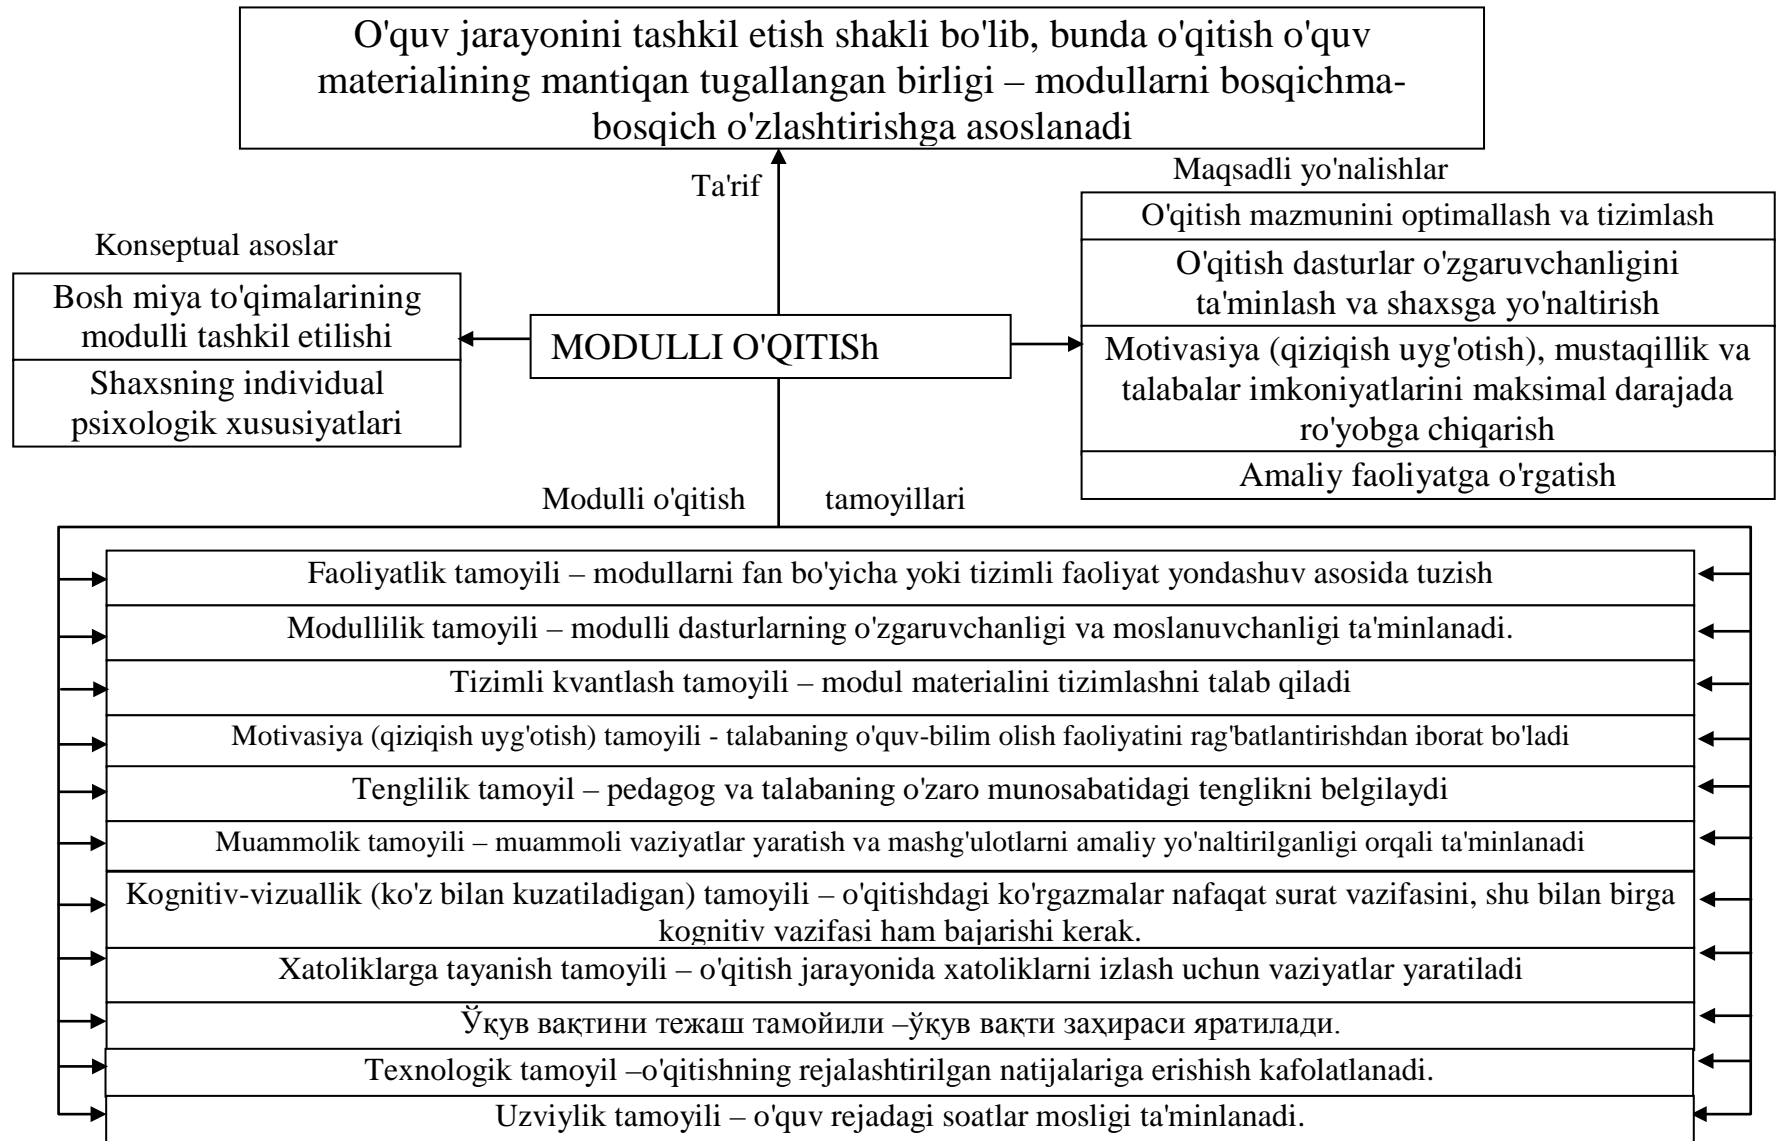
O'quv jarayonini tashkil etish shakli bo'lib, bunda o'qitish o'quv materialining mantiqan tugallangan birligi – modullarni bosqichma-bosqich o'zlashtirishga asoslanadi

Ta'rif

Maqsadli yo'nalishlar

O'qitish mazmunini optimallash va tizimlash

O'qitish dasturlar o'zgaruvchanligini ta'minlash va shaxsga yo'naltirish

Motivasiya (qiziqish uyg'otish), mustaqillik va talabalar imkoniyatlarini maksimal darajada ro'yobga chiqarish

Amaliy faoliyatga o'rgatish

Konseptual asoslar

Bosh miya to'qimalarining modulli tashkil etilishi

Shaxsning individual psixologik xususiyatlari

MODULLI O'QITISh

Modulli o'qitish tamoyillari

Faoliyatlik tamoyili – modullarni fan bo'yicha yoki tizimli faoliyat yondashuv asosida tuzish

Modullilik tamoyili – modulli dasturlarning o'zgaruvchanligi va moslanuvchanligi ta'minlanadi.

Tizimli kvantlash tamoyili – modul materialini tizimlashni talab qiladi

Motivasiya (qiziqish uyg'otish) tamoyili - talabaning o'quv-bilim olish faoliyatini rag'batlantirishdan iborat bo'ladi

Tenglilik tamoyil – pedagog va talabaning o'zaro munosabatidagi tenglikni belgilaydi

Muammolik tamoyili – muammoli vaziyatlar yaratish va mashg'ulotlarni amaliy yo'naltirilganligi orqali ta'minlanadi

Kognitiv-vizuallik (ko'z bilan kuzatiladigan) tamoyili – o'qitishdagi ko'rgazmalar nafaqat surat vazifasini, shu bilan birga kognitiv vazifasi ham bajarishi kerak.

Xatoliklarga tayanish tamoyili – o'qitish jarayonida xatoliklarni izlash uchun vaziyatlar yaratiladi

Ўқув вақтини тежаш тамойили –ўқув вақти захираси яратилади.

Texnologik tamoyil –o'qitishning rejalashtirilgan natijalariga erishish kafolatlanadi.

Uzviylik tamoyili – o'quv rejadagi soatlar mosligi ta'minlanadi.